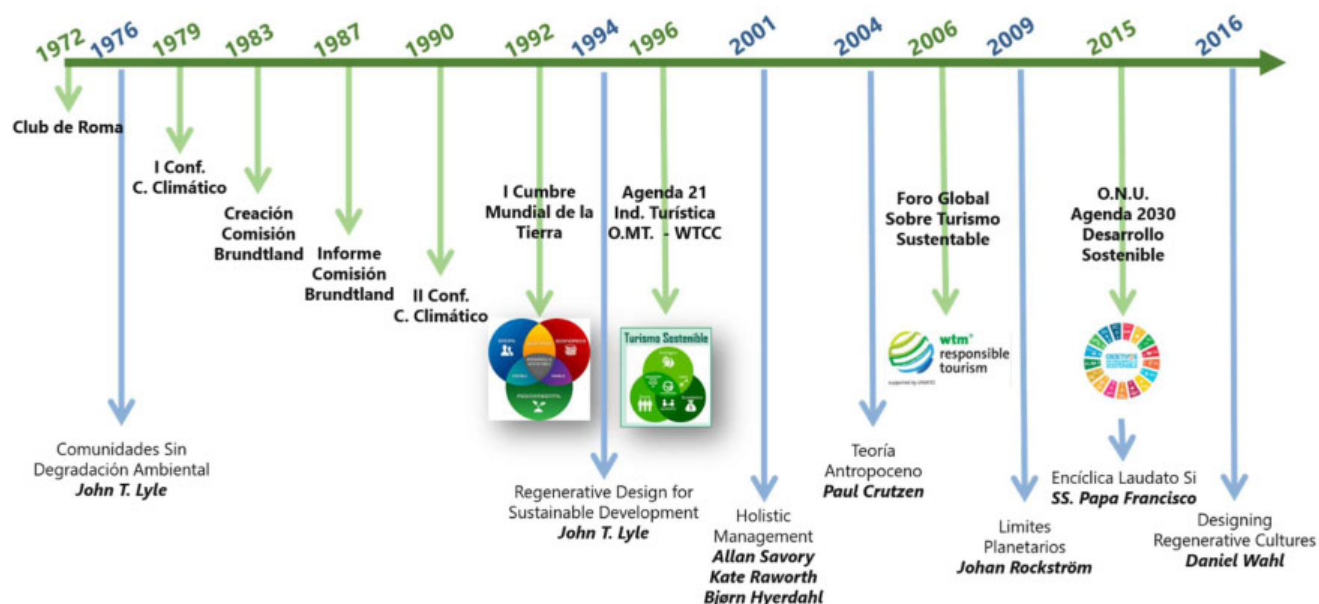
1972 1976 1979 1983 1987 1990 1992 1994 1996 2001 2004 2006 2009 2015 2016

Club de Roma

I Conf. C. Climático

Creación Comisión Brundtland

Informe Comisión Brundtland

II Conf. C. Climático

I Cumbre Mundial de la Tierra

Agenda 21 Ind. Turística O.MT. - WTCC

Turismo Sostenible

Foro Global Sobre Turismo Sustentable

wtm responsible tourism

O.N.U. Agenda 2030 Desarrollo Sostenible

Comunidades Sin Degradación Ambiental
*John T. Lyle*

Regenerative Design for Sustainable Development
*John T. Lyle*

Holistic Management
*Allan Savory*
*Kate Raworth*
*Bjørn Hyerdahl*

Teoría Antropoceno
*Paul Crutzen*

Limites Planetarios
*Johan Rockström*

Encíclica Laudato Si
*SS. Papa Francisco*

Designing Regenerative Cultures
*Daniel Wahl*